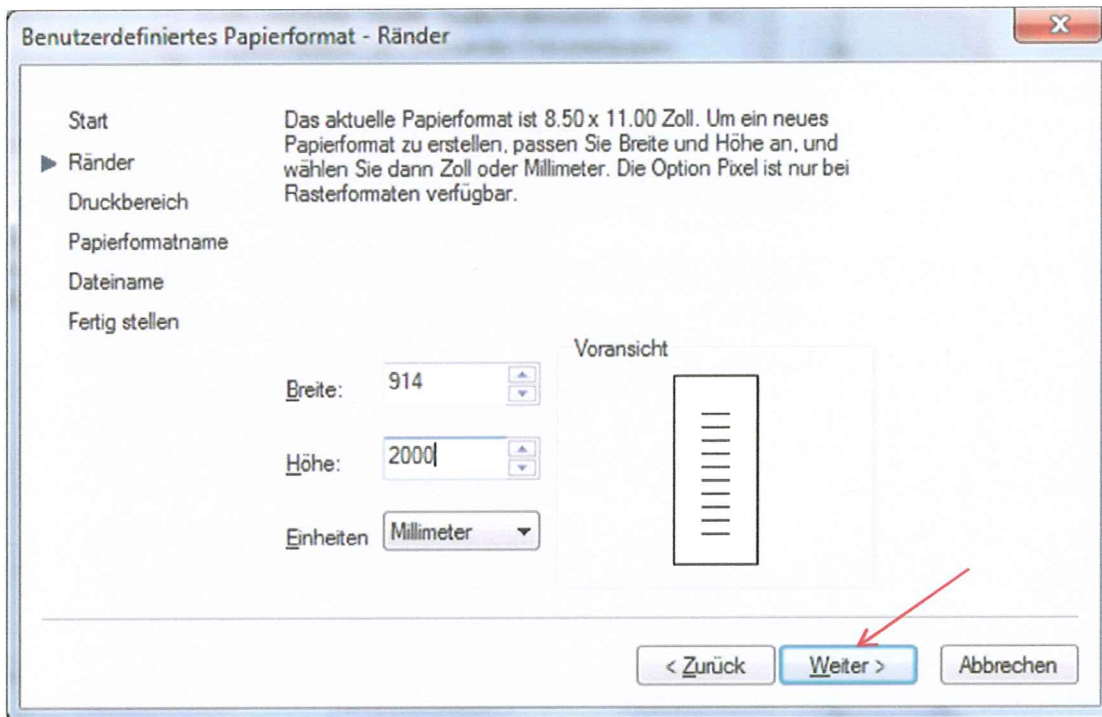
Benutzerdefiniertes Papierformat - Ränder

Start
Ränder
Druckbereich
Papierformatname
Dateiname
Fertig stellen

Das aktuelle Papierformat ist 8.50 x 11.00 Zoll. Um ein neues Papierformat zu erstellen, passen Sie Breite und Höhe an, und wählen Sie dann Zoll oder Millimeter. Die Option Pixel ist nur bei Rasterformaten verfügbar.

Breite: 914

Höhe: 2000

Einheiten Millimeter

Voransicht

< Zurück
Weiter >
Abbrechen